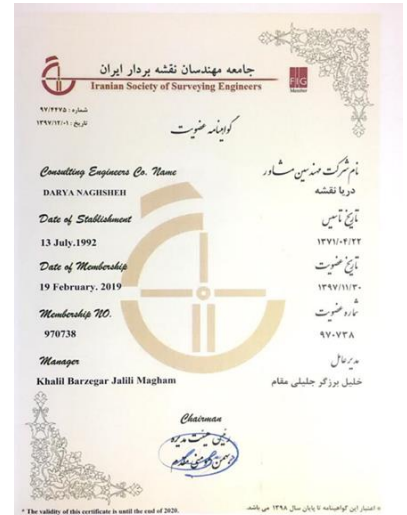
جامعه مهندسان نقشه بردار ایران
Iranian Society of Surveying Engineers

FIG Member

شماره: ۹۷/۴۲۷۵
تاریخ: ۱۳۹۷/۱۲/۰۱

گواهینامه عضویت

Consulting Engineers Co. Name
DARYA NAGHSHEH

نام شرکت مهندسین مشاور
دریا نقشه

Date of Stablishment
13 July.1992

تاریخ تاسیس
۱۳۷۱/۰۴/۲۲

Date of Membership
19 February. 2019

تاریخ عضویت
۱۳۹۷/۱۱/۳۰

Membership NO.
970738

شماره عضویت
۹۷۰۷۳۸

Manager
Khalil Barzegar Jalili Magham

مدیرعامل
خلیل برزگر جلیلی مقام

Chairman
رئیس هیئت مدیره
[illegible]

* The validity of this certificate is until the end of 2020.

* اعتبار این گواهینامه تا پایان سال ۱۳۹۸ می باشد.